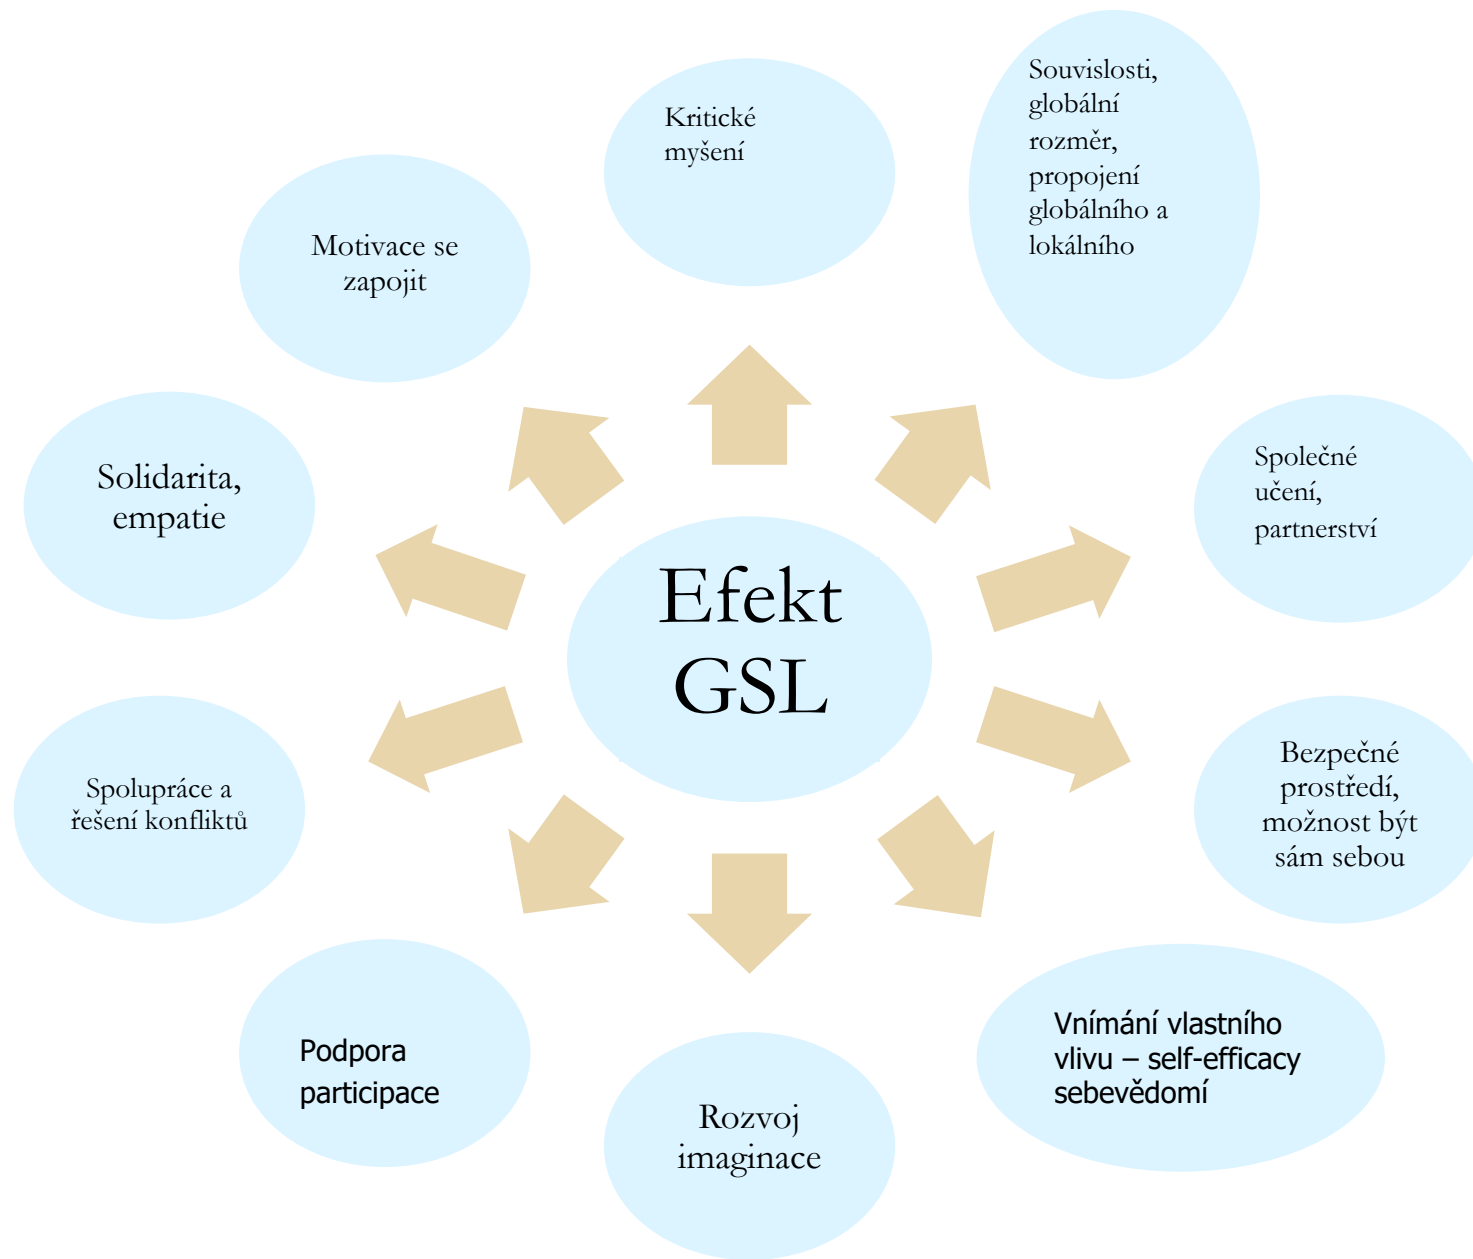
Efekt GSL

Kritické myšení

Souvislosti, globální rozměr, propojení globálního a lokálního

Společné učení, partnerství

Bezpečné prostředí, možnost být sám sebou

Vnímání vlastního vlivu – self-efficacy sebevědomí

Rozvoj imaginace

Podpora participace

Spolupráce a řešení konfliktů

Solidarita, empatie

Motivace se zapojit